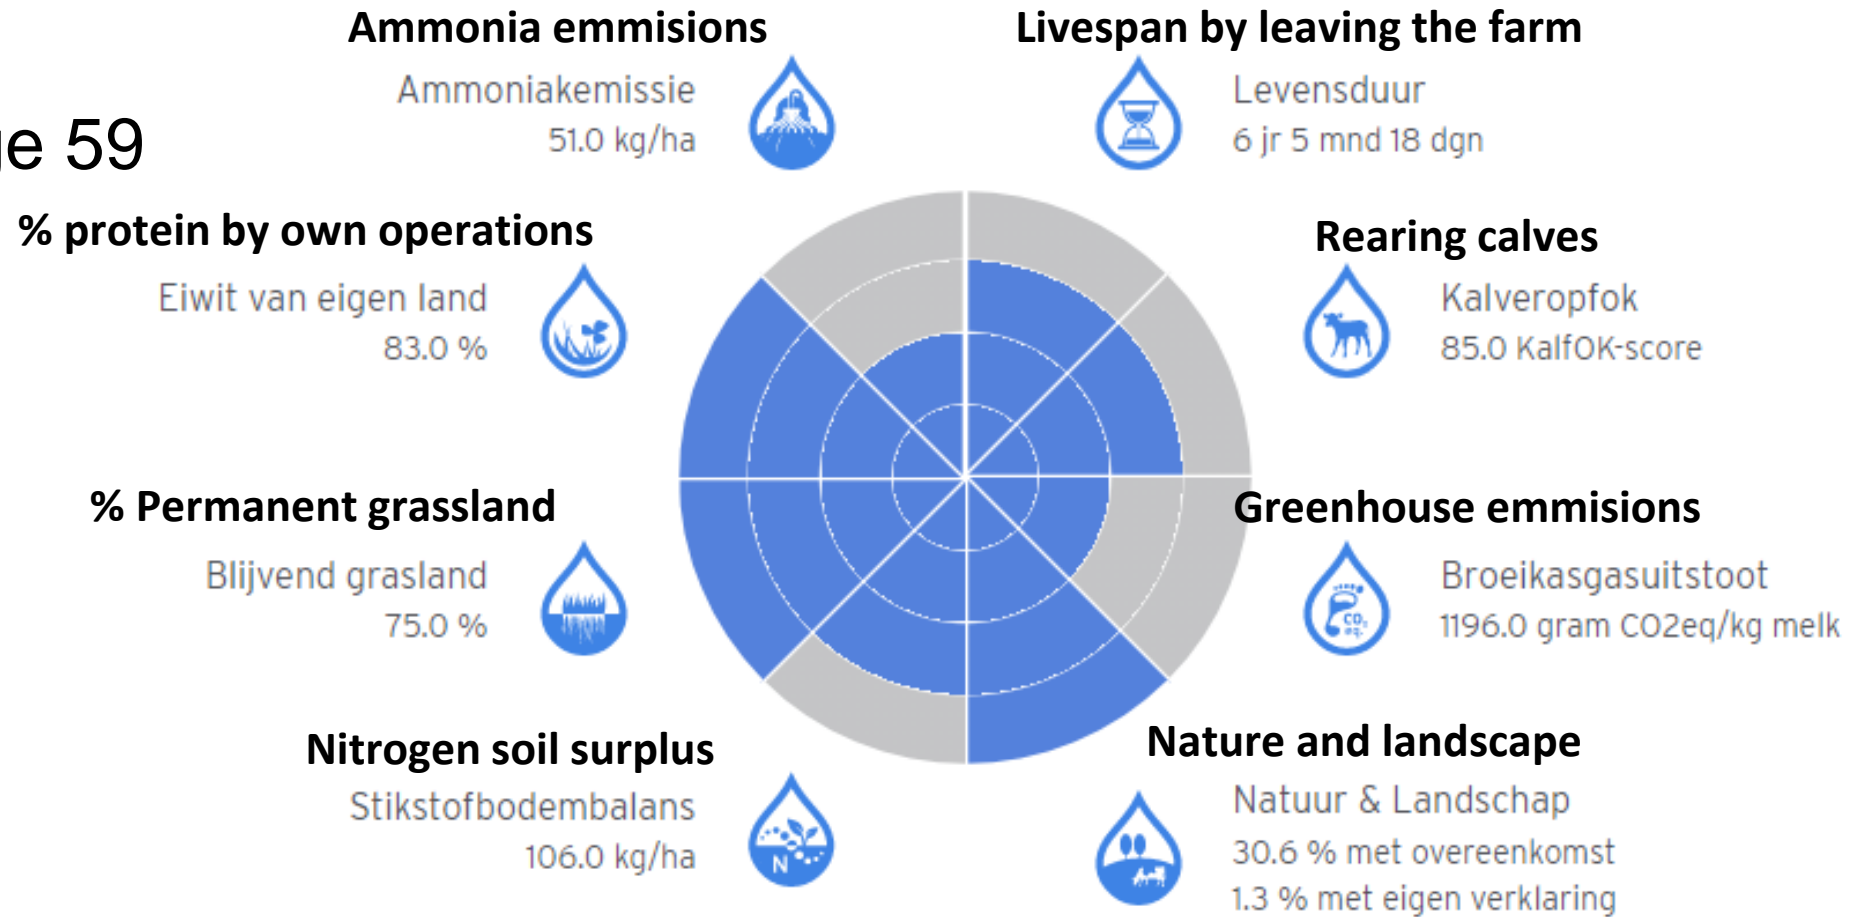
e 59

Ammonia emmisions
Ammoniakemissie
51.0 kg/ha

Livespan by leaving the farm
Levensduur
6 jr 5 mnd 18 dgn

% protein by own operations
Eiwit van eigen land
83.0 %

Rearing calves
Kalveropfok
85.0 KalfOK-score

% Permanent grassland
Blijvend grasland
75.0 %

Greenhouse emmisions
Broeikasgasuitstoot
1196.0 gram CO2eq/kg melk

Nitrogen soil surplus
Stikstofbodembalans
106.0 kg/ha

Nature and landscape
Natuur & Landschap
30.6 % met overeenkomst
1.3 % met eigen verklaring